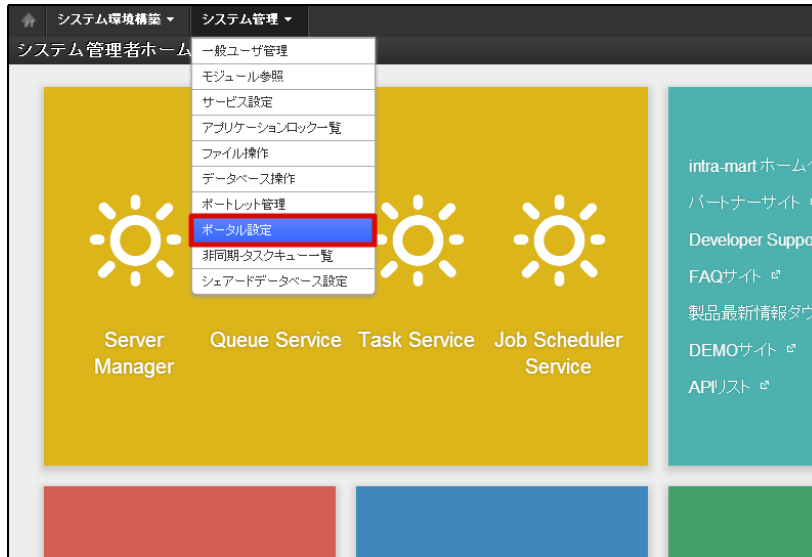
システム環境構築 ▾ システム管理 ▾

システム管理者ホーム

一般ユーザ管理
モジュール参照
サービス設定
アプリケーションロック一覧
ファイル操作
データベース操作
ポートレット管理
ポータル設定
非同期-タスクキュー一覧
シェアードデータベース設定

Server Manager

Queue Service

Task Service

Job Scheduler Service

intra-mart ホーム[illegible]
パートナーサイト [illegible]
Developer Suppo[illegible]
FAQサイト
製品最新情報ダウ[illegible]
DEMOサイト
APIリスト